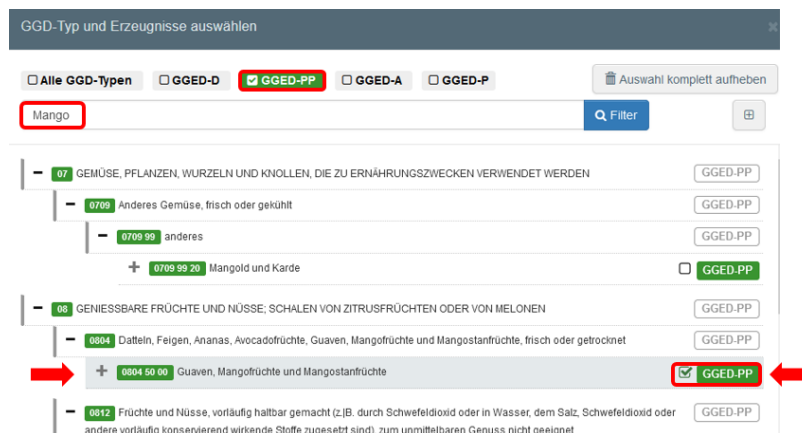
GGD-Typ und Erzeugnisse auswählen

×

Alle GGD-Typen GGED-D GGED-PP GGED-A GGED-P

Auswahl komplett aufheben

Mango

Filter

⊞

− 07 GEMÜSE, PFLANZEN, WURZELN UND KNOLLEN, DIE ZU ERNÄHRUNGSZWECKEN VERWENDET WERDEN GGED-PP

− 0709 Anderes Gemüse, frisch oder gekühlt GGED-PP

− 0709 99 anderes GGED-PP

+ 0709 99 20 Mangold und Karde GGED-PP

− 08 GENIESSBARE FRÜCHTE UND NÜSSE; SCHALEN VON ZITRUSFRÜCHTEN ODER VON MELONEN GGED-PP

− 0804 Datteln, Feigen, Ananas, Avocadofrüchte, Guaven, Mangofrüchte und Mangostanfrüchte, frisch oder getrocknet GGED-PP

+ 0804 50 00 Guaven, Mangofrüchte und Mangostanfrüchte GGED-PP

− 0812 Früchte und Nüsse, vorläufig haltbar gemacht (z.B. durch Schwefeldioxid oder in Wasser, dem Salz, Schwefeldioxid oder andere vorläufig konservierend wirkende Stoffe zugesetzt sind), zum unmittelbaren Genuss nicht geeignet GGED-PP